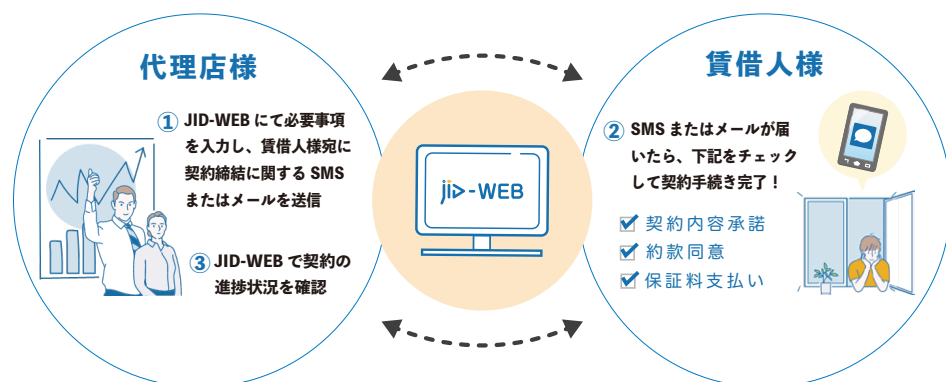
代理店様

① JID-WEB にて必要事項を入力し、賃借人様宛に契約締結に関する SMS またはメールを送信

③ JID-WEB で契約の進捗状況を確認

JID-WEB

賃借人様

② SMS またはメールが届いたら、下記をチェックして契約手続き完了！

☑ 契約内容承諾
☑ 約款同意
☑ 保証料支払い